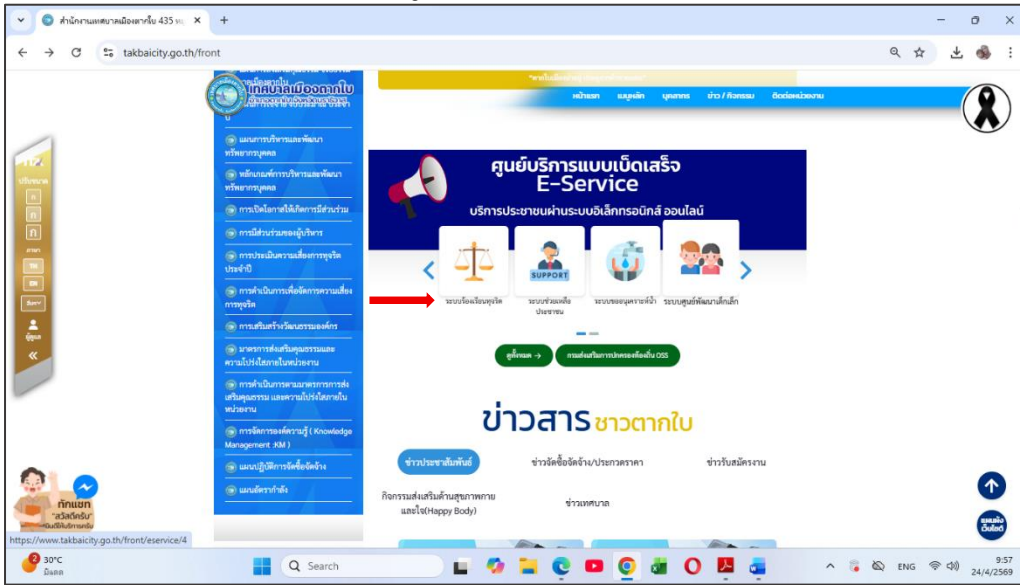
สำนักงานเทศบาลเมืองตากใบ 435 ห
takbaicity.go.th/front

เทศบาลเมืองตากใบ

หน้าแรก แนะนำ บุคลากร ข่าว / กิจกรรม ติดต่อหน่วยงาน

แผนการบริหารและพัฒนาทรัพยากรบุคคล
หลักเกณฑ์การบริหารและพัฒนาทรัพยากรบุคคล
การเปิดโอกาสให้เกิดการมีส่วนร่วม
การมีส่วนร่วมของผู้บริหาร
การประเมินความเสี่ยงการทุจริตประจำปี
การดำเนินการเพื่อจัดการความเสี่ยงการทุจริต
การเสริมสร้างวัฒนธรรมองค์กร
มาตรการส่งเสริมคุณธรรมและความโปร่งใสภายในหน่วยงาน
การดำเนินการตามมาตรการการส่งเสริมคุณธรรม และความโปร่งใสภายในหน่วยงาน
การจัดการองค์ความรู้ ( Knowledge Management :KM )
แผนปฏิบัติการจัดซื้อจัดจ้าง
แผนอัตรากำลัง

ปรับขนาด
ก
ก
ก

ผู้ดูแล
«

ศูนย์บริการแบบเบ็ดเสร็จ
E-Service
บริการประชาชนผ่านระบบอิเล็กทรอนิกส์ ออนไลน์

SUPPORT

ระบบร้องเรียนทุจริต
ระบบช่วยเหลือประชาชน
ระบบขออนุเคราะห์น้ำ
ระบบศูนย์พัฒนาเด็กเล็ก

ดูทั้งหมด →
การส่งเสริมการปกครองท้องถิ่น OSS

ข่าวสาร ชาวตากใบ

ข่าวประชาสัมพันธ์
ข่าวจัดซื้อจัดจ้าง/ประกวดราคา
ข่าวรับสมัครงาน
กิจกรรมส่งเสริมด้านสุขภาพกายและใจ(Happy Body)
ข่าวเทศบาล

ทักแชท "สวัสดีครับ"

https://www.takbaicity.go.th/front/eservice/4

30°C
มีเมฆ
Search
ENG
9:57
24/4/2569